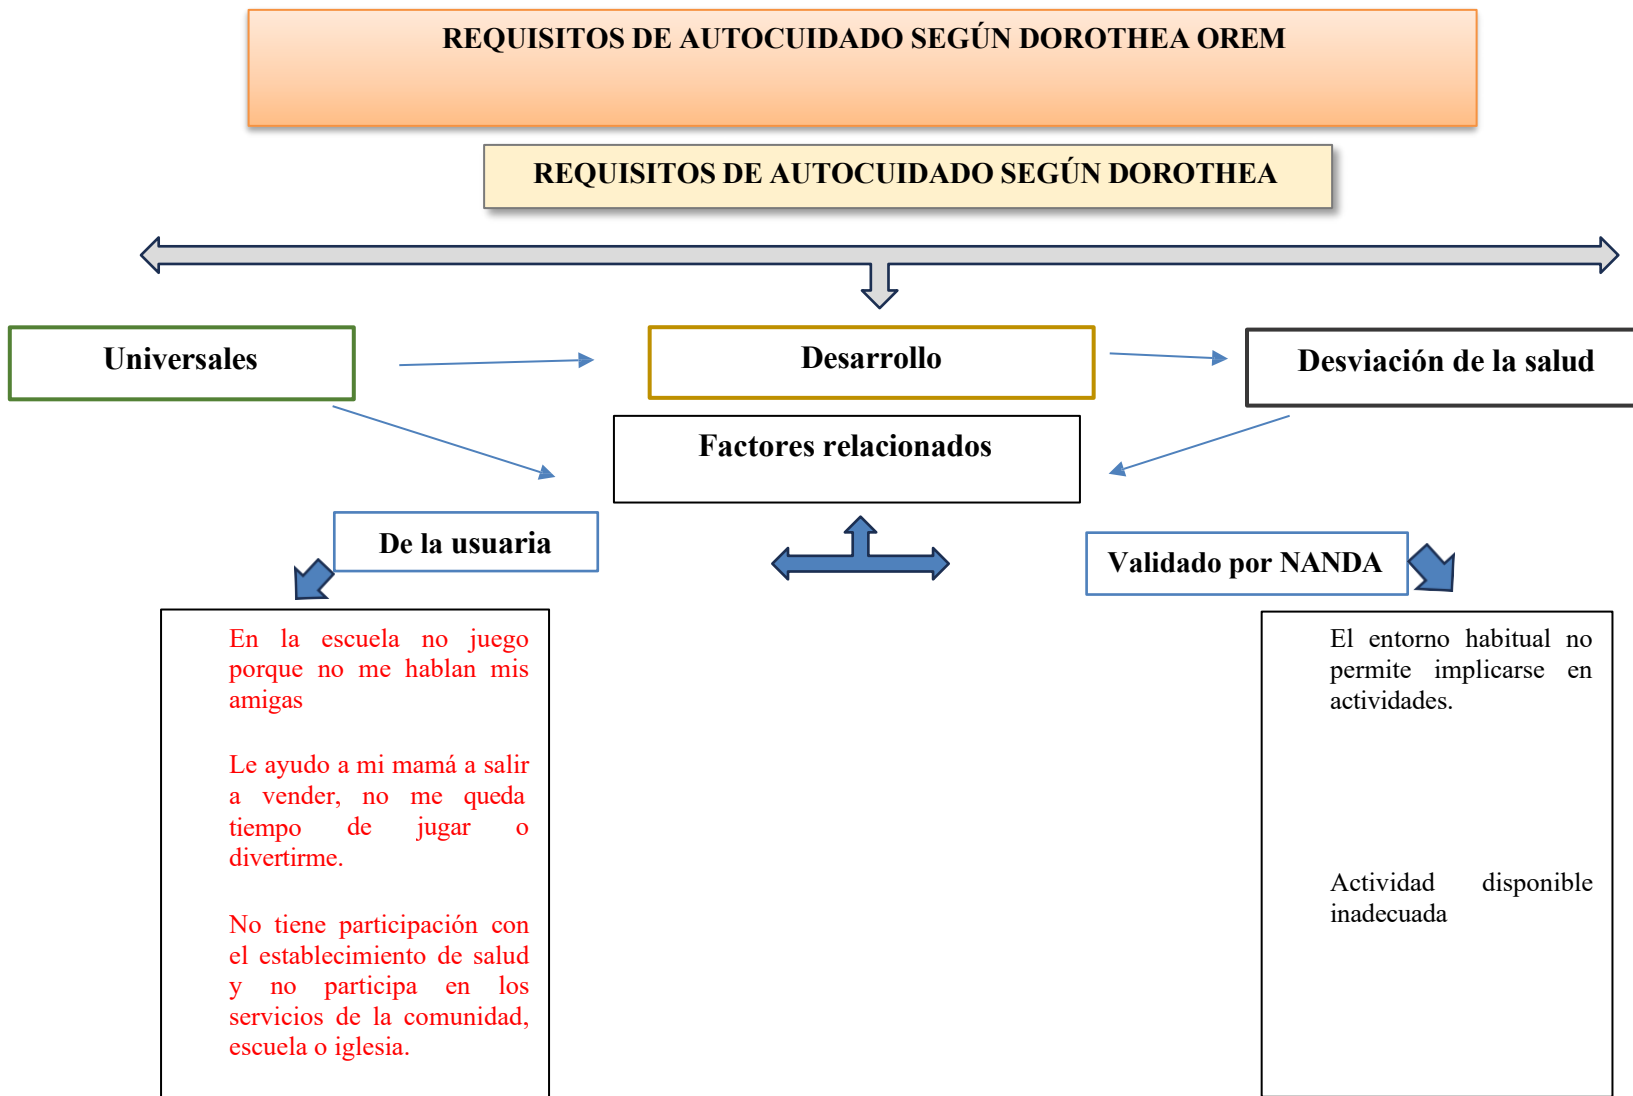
REQUISITOS DE AUTOCUIDADO SEGÚN DOROTHEA OREM

REQUISITOS DE AUTOCUIDADO SEGÚN DOROTHEA

Universales

Desarrollo

Desviación de la salud

Factores relacionados

De la usuaria

Validado por NANDA

En la escuela no juego porque no me hablan mis amigas

Le ayudo a mi mamá a salir a vender, no me queda tiempo de jugar o divertirme.

No tiene participación con el establecimiento de salud y no participa en los servicios de la comunidad, escuela o iglesia.

El entorno habitual no permite implicarse en actividades.

Actividad disponible inadecuada